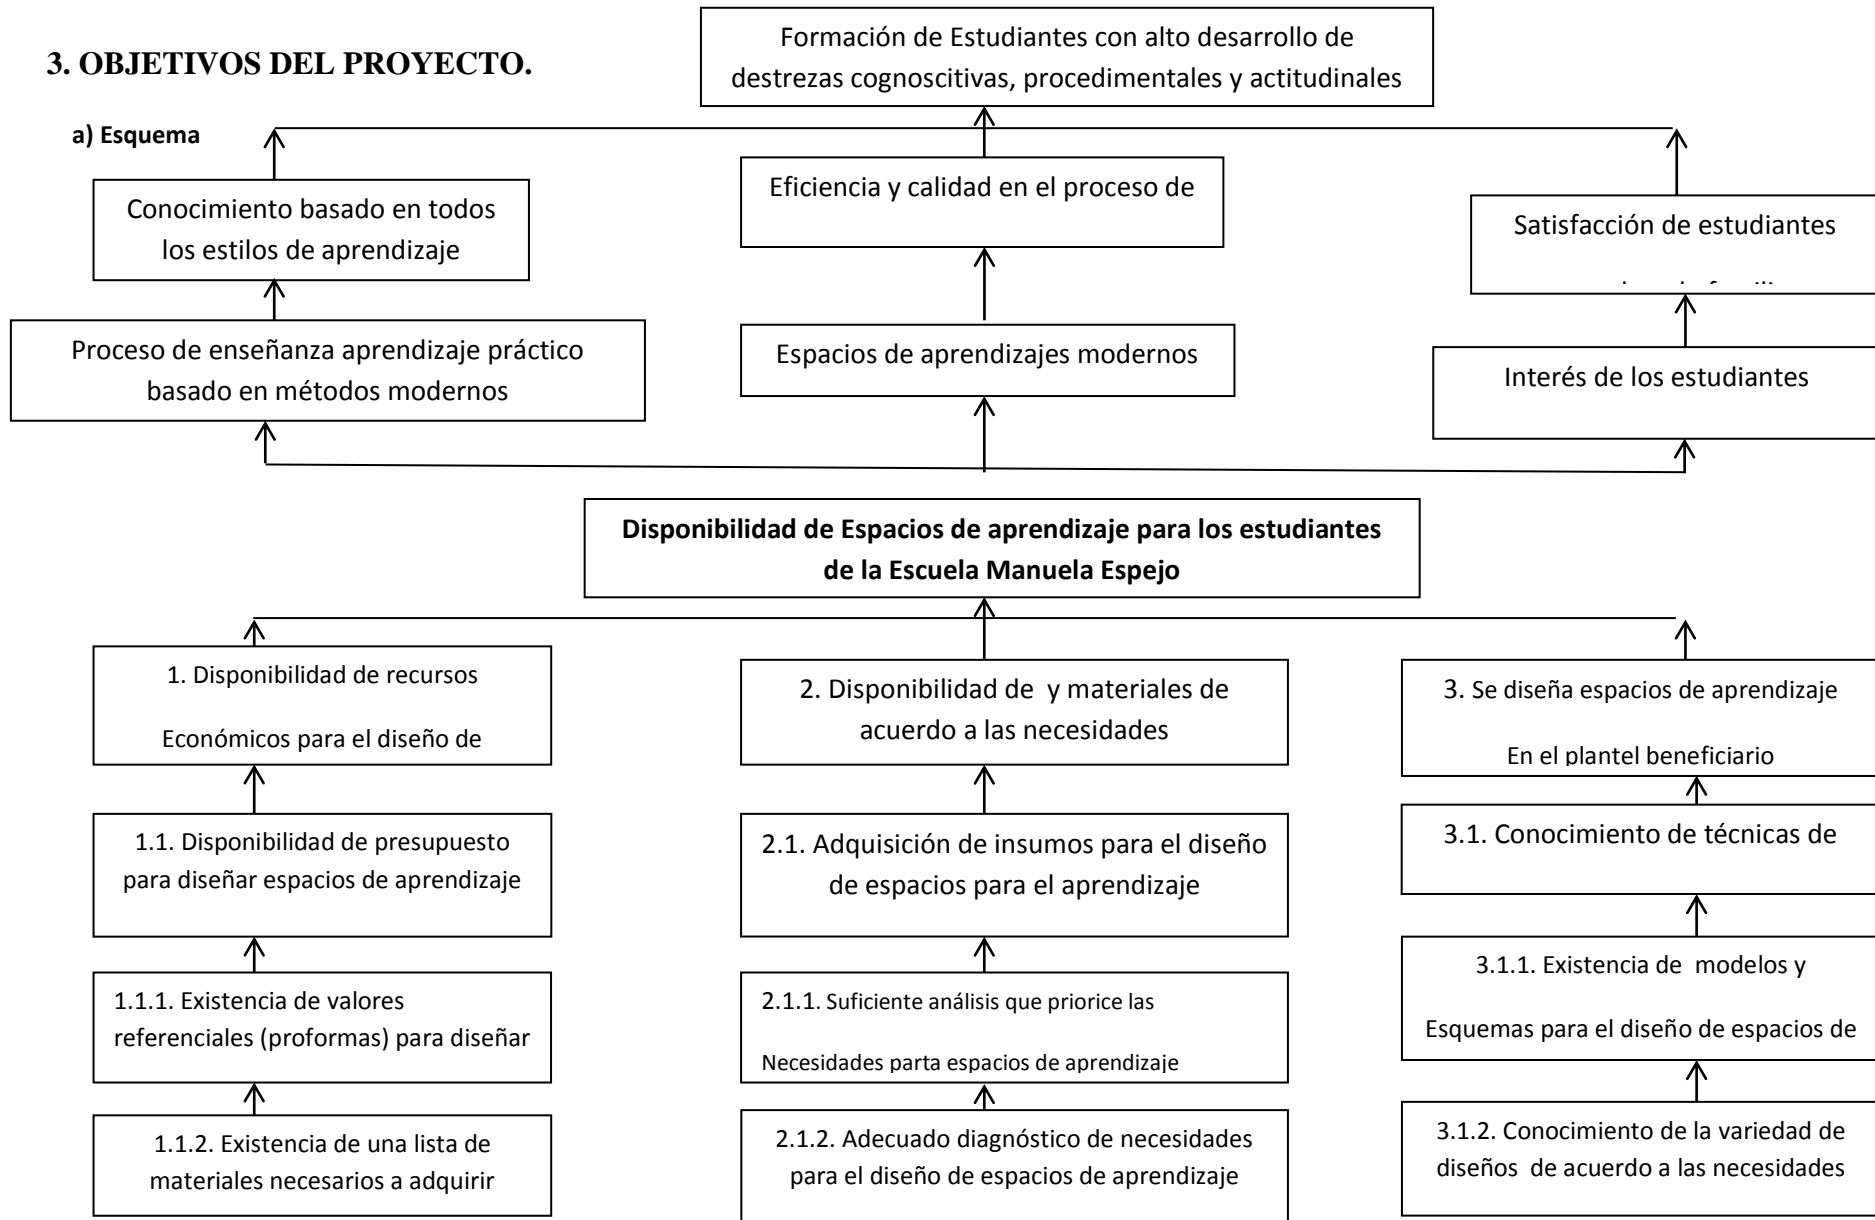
3. OBJETIVOS DEL PROYECTO.

a) Esquema

Formación de Estudiantes con alto desarrollo de destrezas cognoscitivas, procedimentales y actitudinales

Conocimiento basado en todos los estilos de aprendizaje

Eficiencia y calidad en el proceso de

Satisfacción de estudiantes

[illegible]

Proceso de enseñanza aprendizaje práctico basado en métodos modernos

Espacios de aprendizajes modernos

Interés de los estudiantes

Disponibilidad de Espacios de aprendizaje para los estudiantes de la Escuela Manuela Espejo

1. Disponibilidad de recursos

Económicos para el diseño de

2. Disponibilidad de y materiales de acuerdo a las necesidades

3. Se diseña espacios de aprendizaje

En el plantel beneficiario

1.1. Disponibilidad de presupuesto para diseñar espacios de aprendizaje

2.1. Adquisición de insumos para el diseño de espacios para el aprendizaje

3.1. Conocimiento de técnicas de

1.1.1. Existencia de valores referenciales (proformas) para diseñar

2.1.1. Suficiente análisis que priorice las

Necesidades parta espacios de aprendizaje

3.1.1. Existencia de modelos y

Esquemas para el diseño de espacios de

1.1.2. Existencia de una lista de materiales necesarios a adquirir

2.1.2. Adecuado diagnóstico de necesidades para el diseño de espacios de aprendizaje

3.1.2. Conocimiento de la variedad de diseños de acuerdo a las necesidades